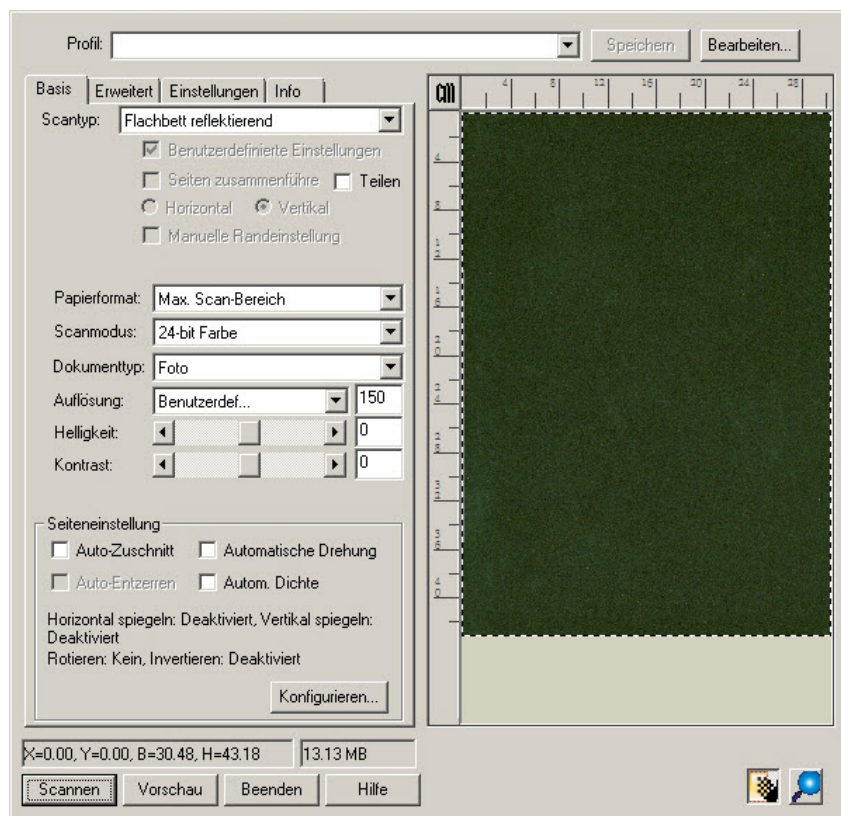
Profil:

Speichern

Bearbeiten...

Basis | Erweitert | Einstellungen | Info

Scantyp: Flachbett reflektierend

Benutzerdefinierte Einstellungen

Seiten zusammenführe Teilen

Horizontal Vertikal

Manuelle Randeinstellung

Papierformat: Max. Scan-Bereich

Scanmodus: 24-bit Farbe

Dokumenttyp: Foto

Auflösung: Benutzerdef... 150

Helligkeit: 0

Kontrast: 0

Seiteneinstellung

Auto-Zuschnitt Automatische Drehung

Auto-Entzerren Autom. Dichte

Horizontal spiegeln: Deaktiviert, Vertikal spiegeln: Deaktiviert

Rotieren: Kein, Invertieren: Deaktiviert

Konfigurieren...

cm 4 8 12 16 20 24 28

4 8 12 16 20 24 28 32 36 40

X=0.00, Y=0.00, B=30.48, H=43.18 13.13 MB

Scannen Vorschau Beenden Hilfe